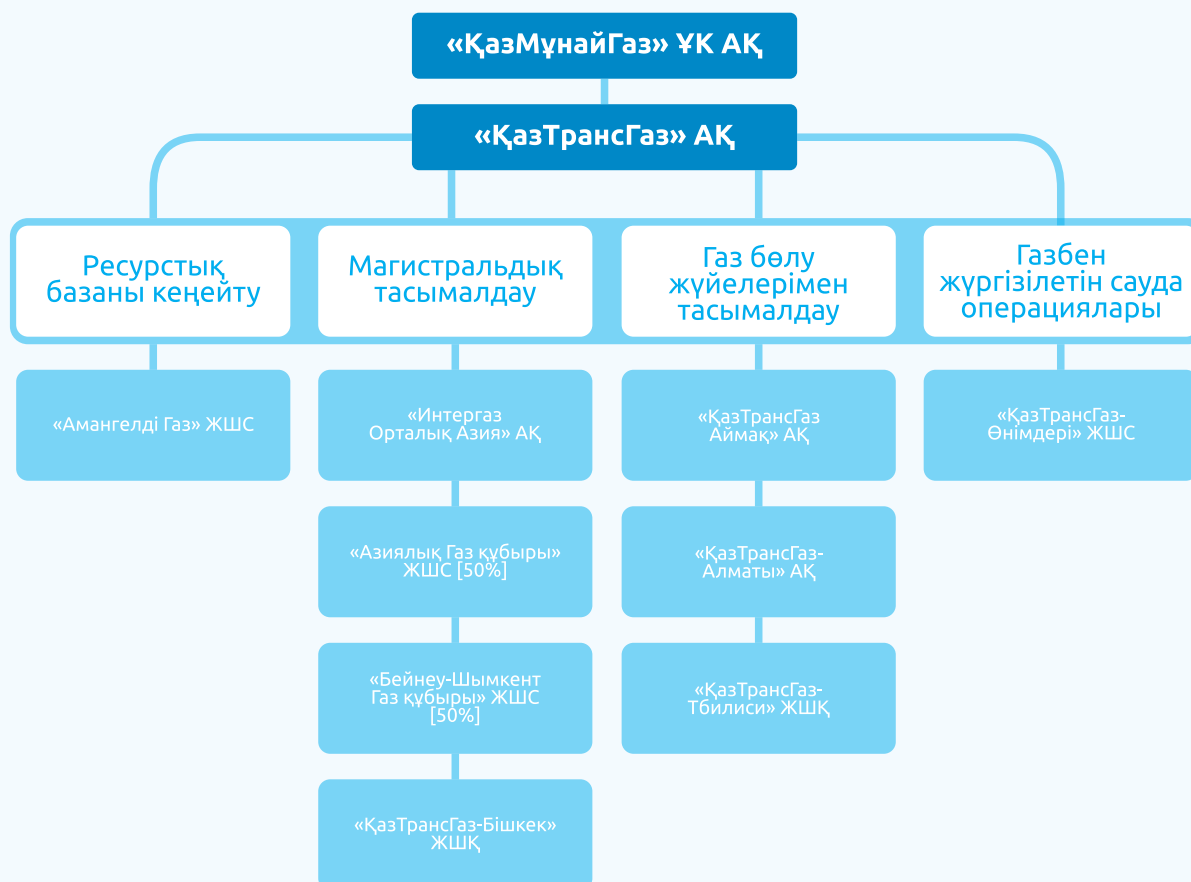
«ҚазМұнайГаз» ҰК АҚ

«ҚазТрансГаз» АҚ

Ресурстық базаны кеңейту

Магистральдық тасымалдау

Газ бөлу жүйелерімен тасымалдау

Газбен жүргізілетін сауда операциялары

«Амангелді Газ» ЖШС

«Интергаз Орталық Азия» АҚ

«Азиялық Газ құбыры» ЖШС [50%]

«Бейнеу-Шымкент Газ құбыры» ЖШС [50%]

«ҚазТрансГаз-Бішкек» ЖШҚ

«ҚазТрансГаз Аймақ» АҚ

«ҚазТрансГаз-Алматы» АҚ

«ҚазТрансГаз-Тбилиси» ЖШҚ

«ҚазТрансГаз-Өнімдері» ЖШС